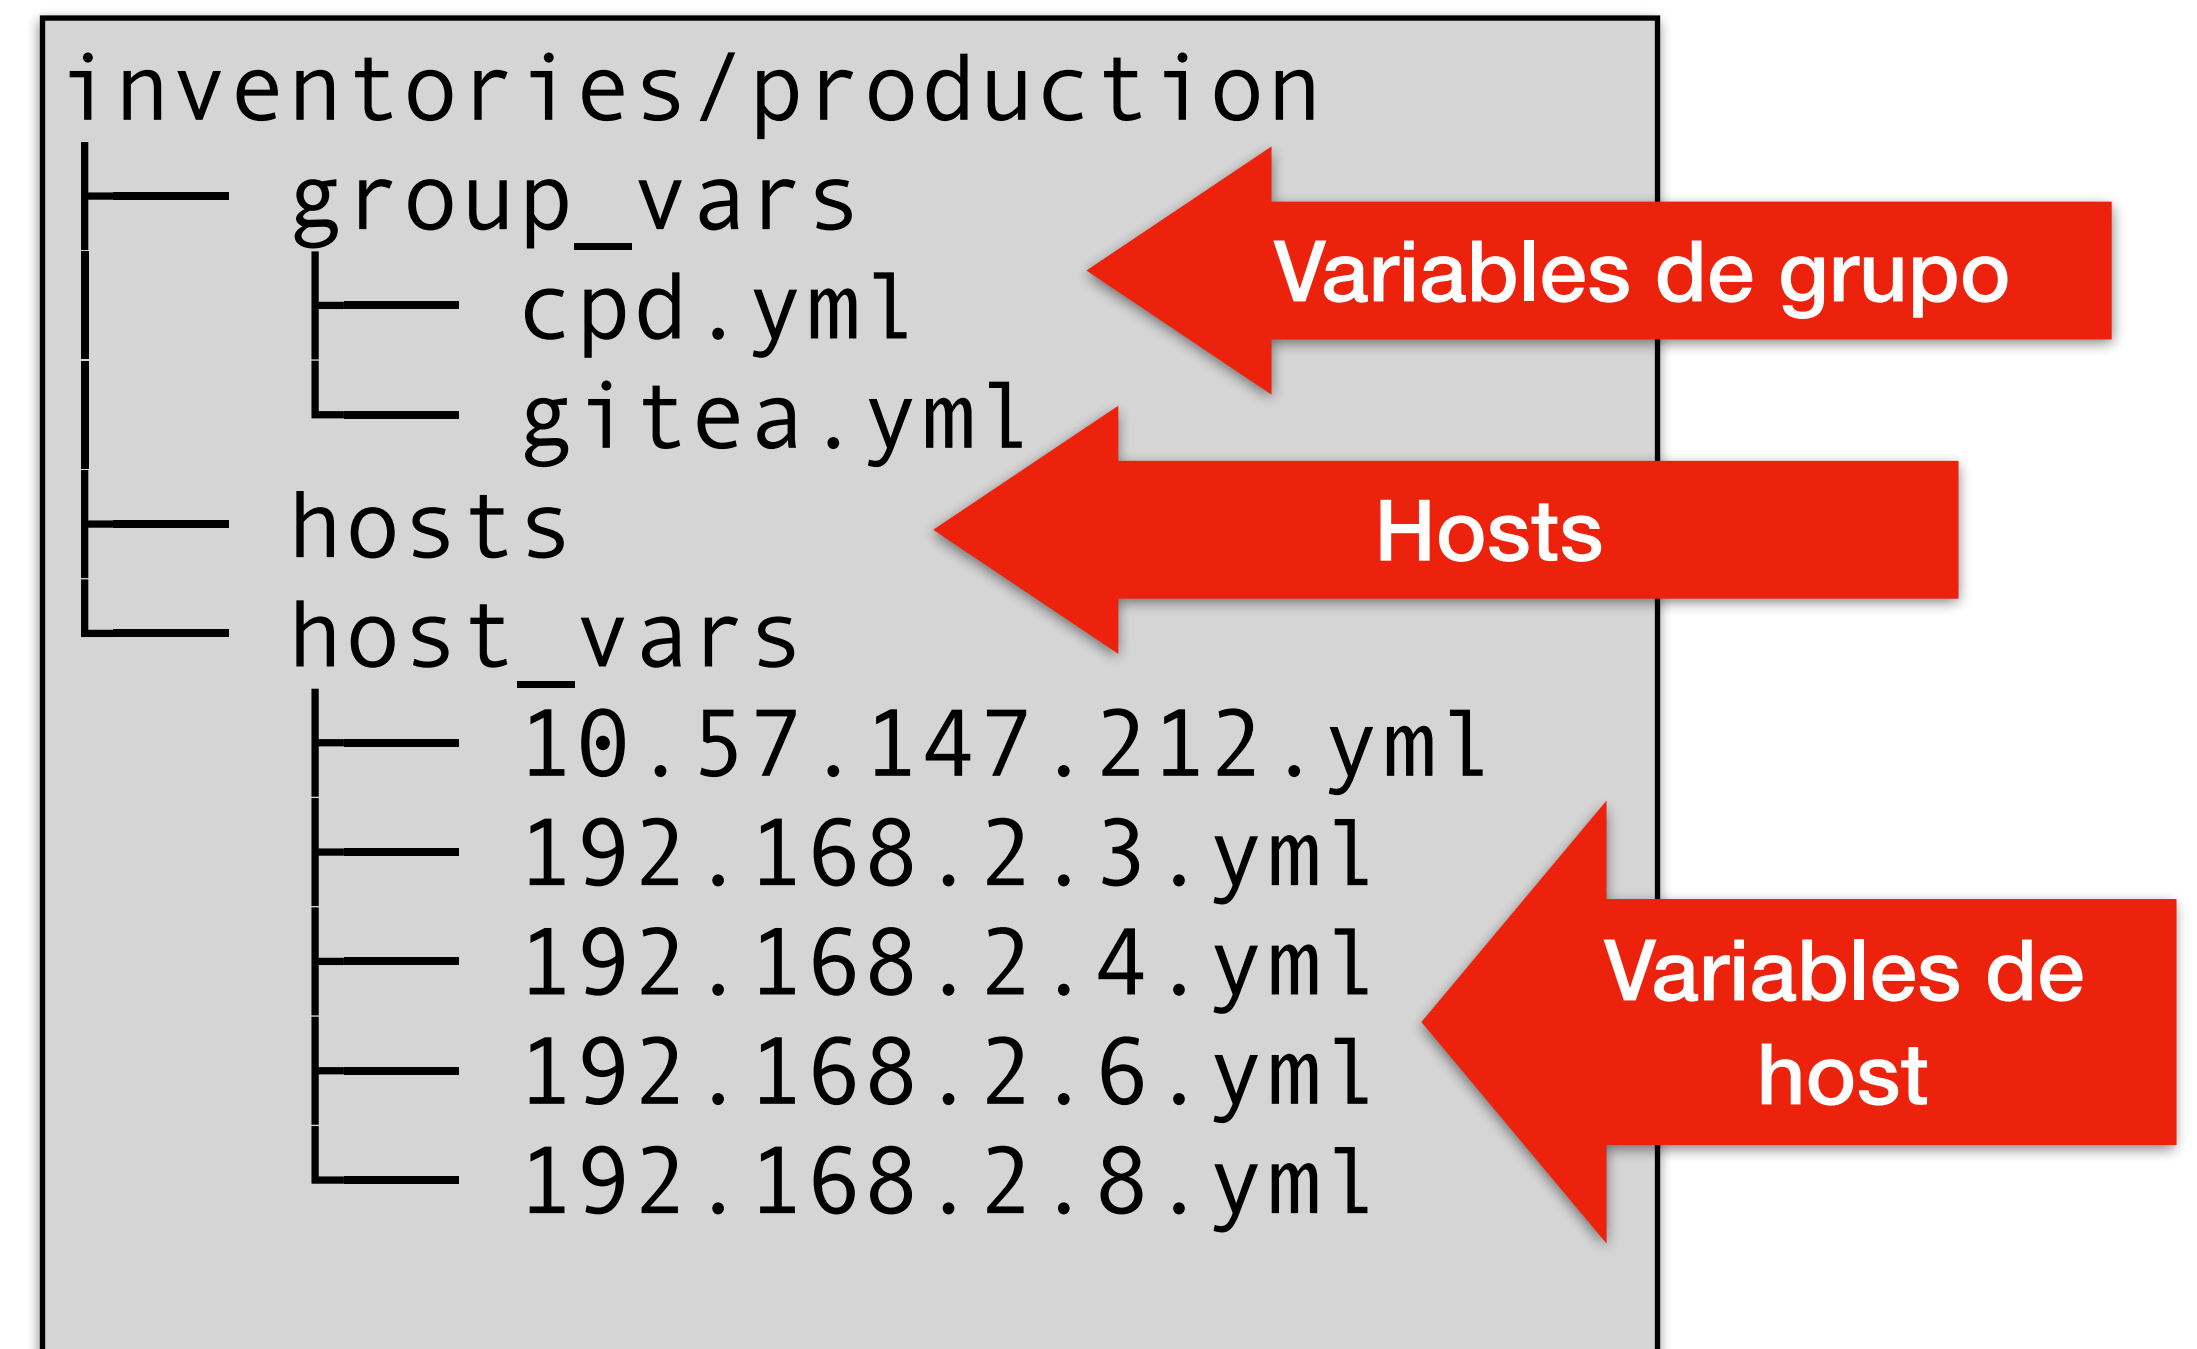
inventories/production
├── group_vars
│   ├── cpd.yml
│   └── gitea.yml
├── hosts
└── host_vars
    ├── 10.57.147.212.yml
    ├── 192.168.2.3.yml
    ├── 192.168.2.4.yml
    ├── 192.168.2.6.yml
    └── 192.168.2.8.yml

Variables de grupo

Hosts

Variables de host